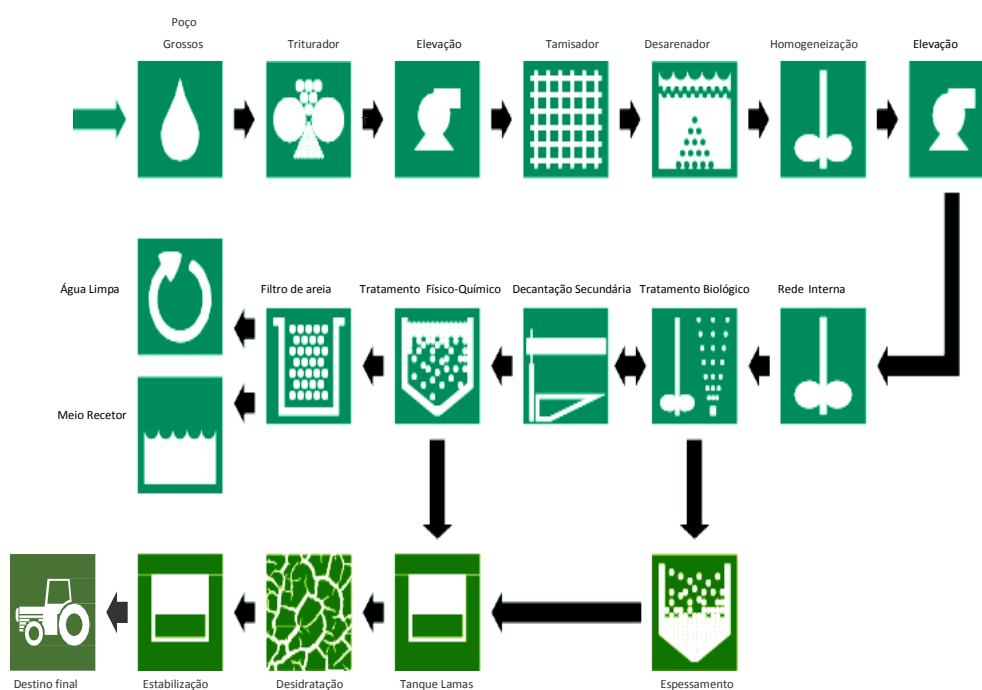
Poço Grossos

Triturador

Elevação

Tamisador

Desarenador

Homogeneização

Elevação

Água Limpa

Filtro de areia

Tratamento Físico-Químico

Decantação Secundária

Tratamento Biológico

Rede Interna

Meio Recetor

Destino final

Estabilização

Desidratação

Tanque Lamas

Espessamento